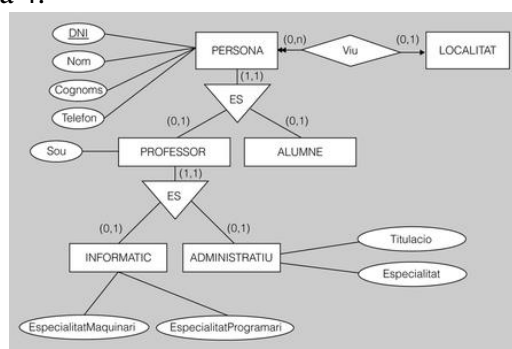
DNI
Nom
Cognoms
Telefon
PERSONA
(0,n)
Viu
(0,1)
LOCALITAT
(1,1)
ES
(0,1)
(0,1)
Sou
PROFESSOR
ALUMNE
(1,1)
ES
(0,1)
(0,1)
INFORMATIC
ADMINISTRATIU
Titulacio
Especialitat
EspecialitatMaquinari
EspecialitatProgramari